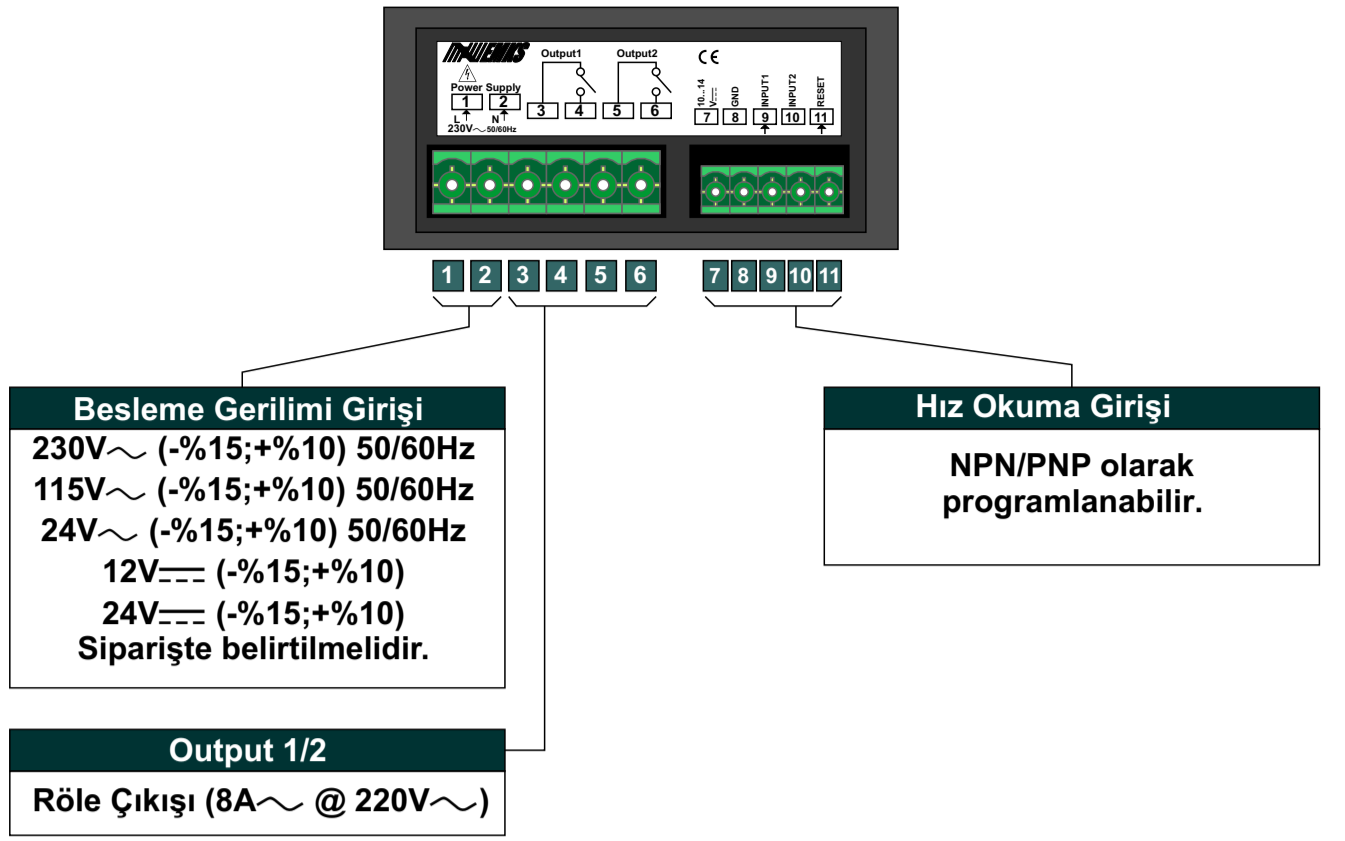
EMKO

Power Supply
1 2
L N
230V∼ 50/60Hz

Output1
3 4

Output2
5 6

CE

10...14 V⎓
7
GND
8
INPUT1
9
INPUT2
10
RESET
11

1 2 3 4 5 6 7 8 9 10 11

Besleme Gerilimi Girişi
230V∼ (-%15;+%10) 50/60Hz
115V∼ (-%15;+%10) 50/60Hz
24V∼ (-%15;+%10) 50/60Hz
12V⎓ (-%15;+%10)
24V⎓ (-%15;+%10)
Siparişte belirtilmelidir.

Hız Okuma Girişi
NPN/PNP olarak programlanabilir.

Output 1/2
Röle Çıkışı (8A∼ @ 220V∼)